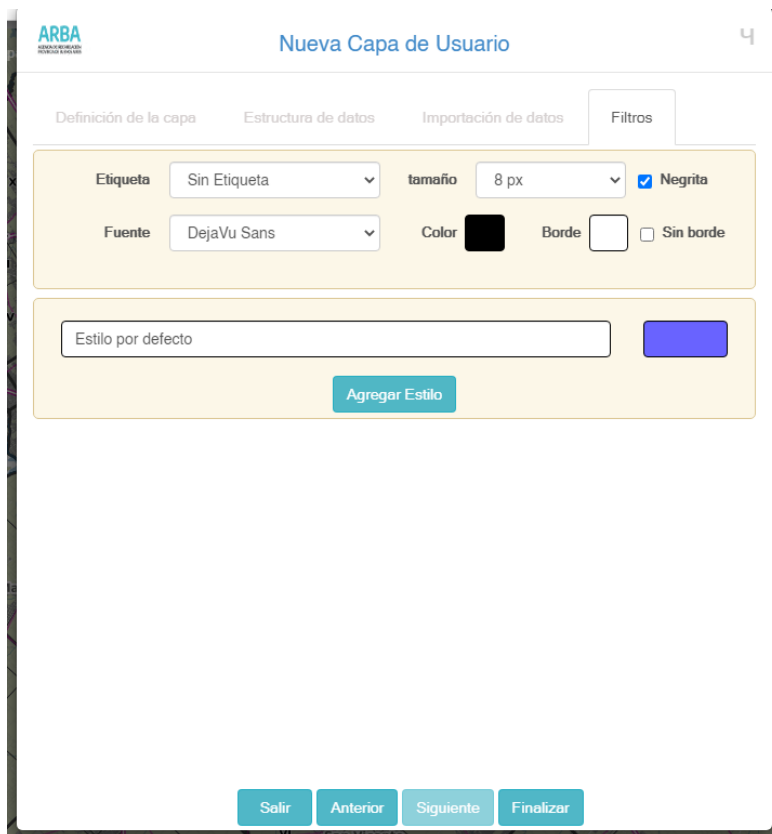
ARBA
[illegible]

Nueva Capa de Usuario

Definición de la capa | Estructura de datos | Importación de datos | Filtros

Etiqueta Sin Etiqueta
tamaño 8 px
Negrita

Fuente DejaVu Sans
Color
Borde
Sin borde

Estilo por defecto

Agregar Estilo

Salir Anterior Siguiente Finalizar